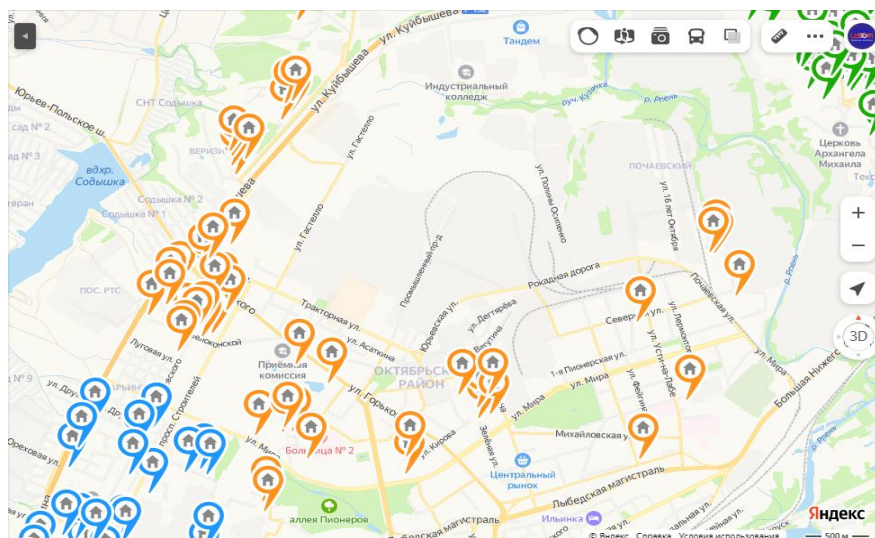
ул. Куйбышева
Тандем
Индустриальный колледж
Юрьев-Польское ш.
СНТ Содышка
сад № 2
№ 3
вдхр. Содышка
Содышка № 2
Содышка № 1
Веризино
ул. Куйбышева
ул. Гастелло
ул. Гастелло
ул. Полины Осипенко
ул. 16 лет Октября
руч. Куршиха
р. Рпень
Почаевский
Церковь Архангела Михаила
Промышленный пр-д
Рокадная дорога
Почаевская ул.
пос. РТС
Тракторная ул.
ул. Асаткина
Юрьевская ул.
ул. Дегтярёва
Северная ул.
ул. Лермонтова
Луговая ул.
просп. Строителей
Приёмная комиссия
Октябрьский район
ул. Горького
1-я Пионерская ул.
ул. Мира
ул. Мира
ул. Устин-Пабе
Большая Нижегородская
№ 9
Ореховая ул.
ул. Мира
Больница № 2
ул. Кирова
Зелёная ул.
Михайловская ул.
Центральный рынок
Лыбедская магистраль
Лыбедская магистраль
аллея Пионеров
Ильинка
Тех
3D
Яндекс
© Яндекс Справка Условия использования
500 м